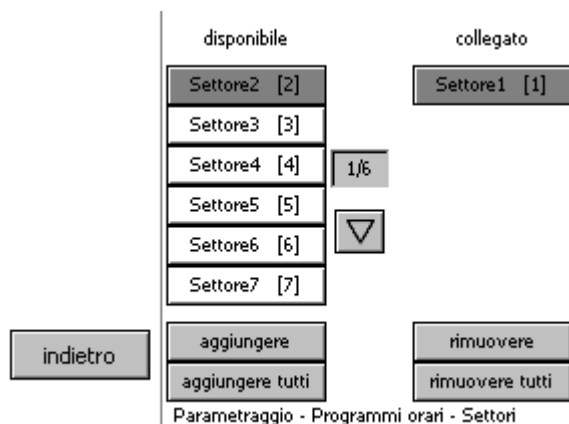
disponibile

collegato

Settore2 [2]

Settore1 [1]

Settore3 [3]

Settore4 [4]

1/6

Settore5 [5]

Settore6 [6]

Settore7 [7]

indietro

aggiungere

rimuovere

aggiungere tutti

rimuovere tutti

Parametraggio - Programmi orari - Settori